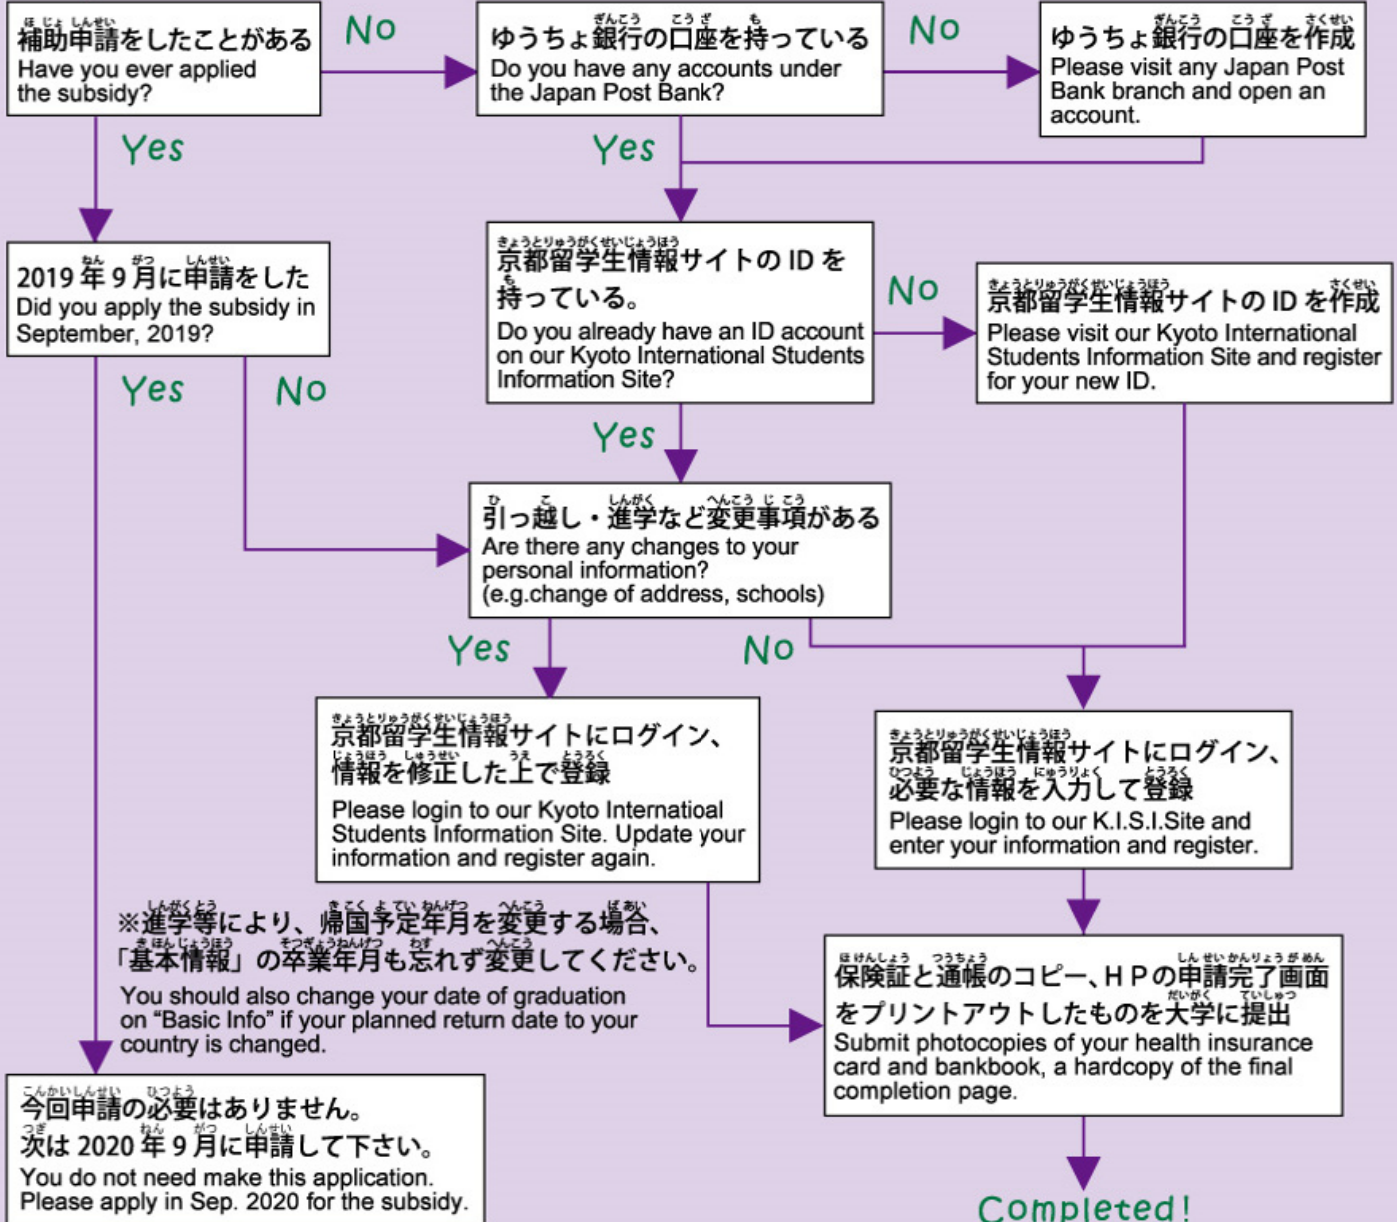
補助申請をしたことがある
Have you ever applied the subsidy?

No

ゆうちょ銀行の口座を持っている
Do you have any accounts under the Japan Post Bank?

No

ゆうちょ銀行の口座を作成
Please visit any Japan Post Bank branch and open an account.

Yes

Yes

2019年9月に申請をした
Did you apply the subsidy in September, 2019?

京都留学生情報サイトのIDを持っている。
Do you already have an ID account on our Kyoto International Students Information Site?

No

京都留学生情報サイトのIDを作成
Please visit our Kyoto International Students Information Site and register for your new ID.

Yes

No

Yes

引っ越し・進学など変更事項がある
Are there any changes to your personal information?
(e.g.change of address, schools)

Yes

No

京都留学生情報サイトにログイン、情報を修正した上で登録
Please login to our Kyoto Internatioal Students Information Site. Update your information and register again.

京都留学生情報サイトにログイン、必要な情報を入力して登録
Please login to our K.I.S.I.Site and enter your information and register.

※進学等により、帰国予定年月を変更する場合、「基本情報」の卒業年月も忘れず変更してください。
You should also change your date of graduation on “Basic Info” if your planned return date to your country is changed.

保険証と通帳のコピー、HPの申請完了画面をプリントアウトしたものを大学に提出
Submit photocopies of your health insurance card and bankbook, a hardcopy of the final completion page.

今回申請の必要はありません。
次は2020年9月に申請して下さい。
You do not need make this application.
Please apply in Sep. 2020 for the subsidy.

Completed!